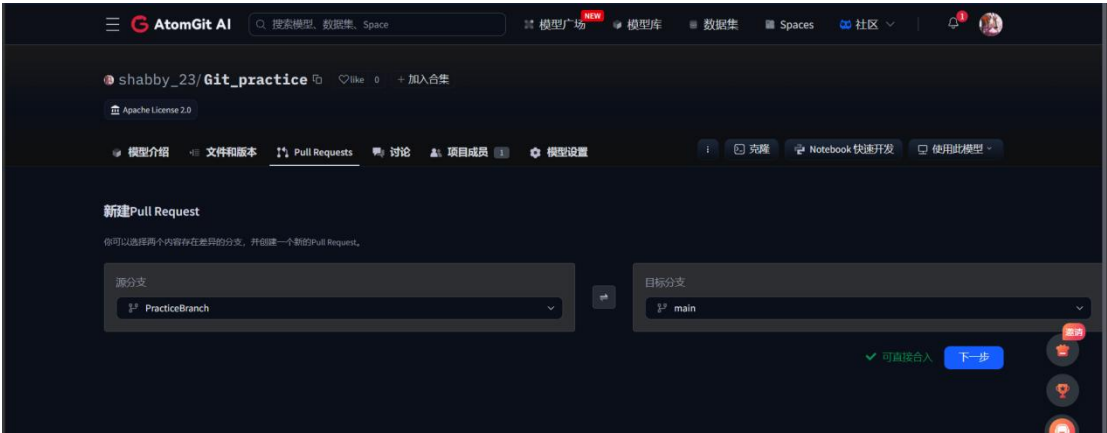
AtomGit AI
搜索模型、数据集、Space
模型广场 NEW
模型库
数据集
Spaces
社区
1

shabby_23/Git_practice
like 0
+ 加入合集
Apache License 2.0

模型介绍
文件和版本
Pull Requests
讨论
项目成员 1
模型设置
i
克隆
Notebook 快速开发
使用此模型

新建Pull Request

你可以选择两个内容存在差异的分支，并创建一个新的Pull Request。

源分支
PracticeBranch

目标分支
main

可直接合入
下一步
邀请